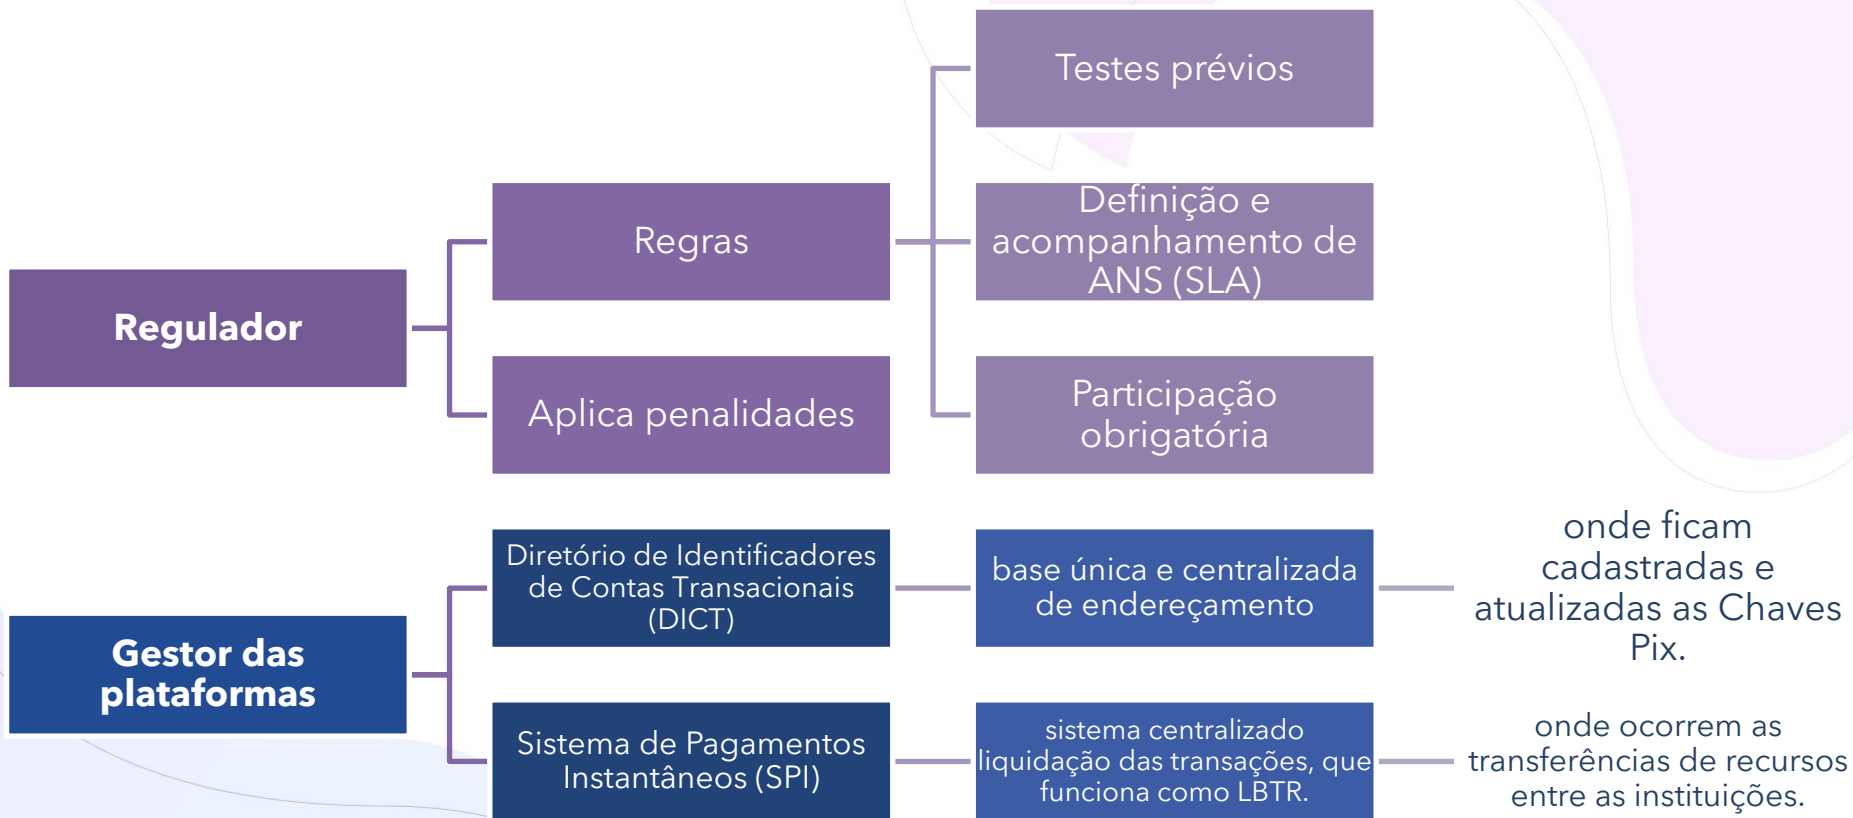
Regulador

Regras

Aplica penalidades

Testes prévios

Definição e acompanhamento de ANS (SLA)

Participação obrigatória

Gestor das plataformas

Diretório de Identificadores de Contas Transacionais (DICT)

base única e centralizada de endereçamento

onde ficam cadastradas e atualizadas as Chaves Pix.

Sistema de Pagamentos Instantâneos (SPI)

sistema centralizado liquidação das transações, que funciona como LBTR.

onde ocorrem as transferências de recursos entre as instituições.